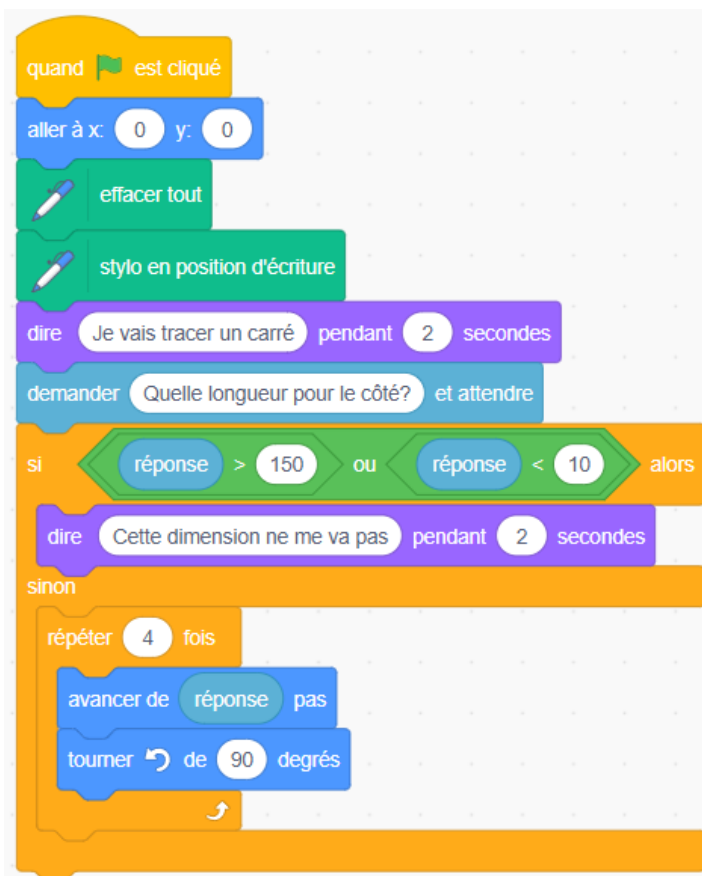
quand est cliqué
aller à x: 0 y: 0
effacer tout
stylo en position d'écriture
dire Je vais tracer un carré pendant 2 secondes
demander Quelle longueur pour le côté? et attendre
si réponse > 150 ou réponse < 10 alors
dire Cette dimension ne me va pas pendant 2 secondes
sinon
répéter 4 fois
avancer de réponse pas
tourner de 90 degrés